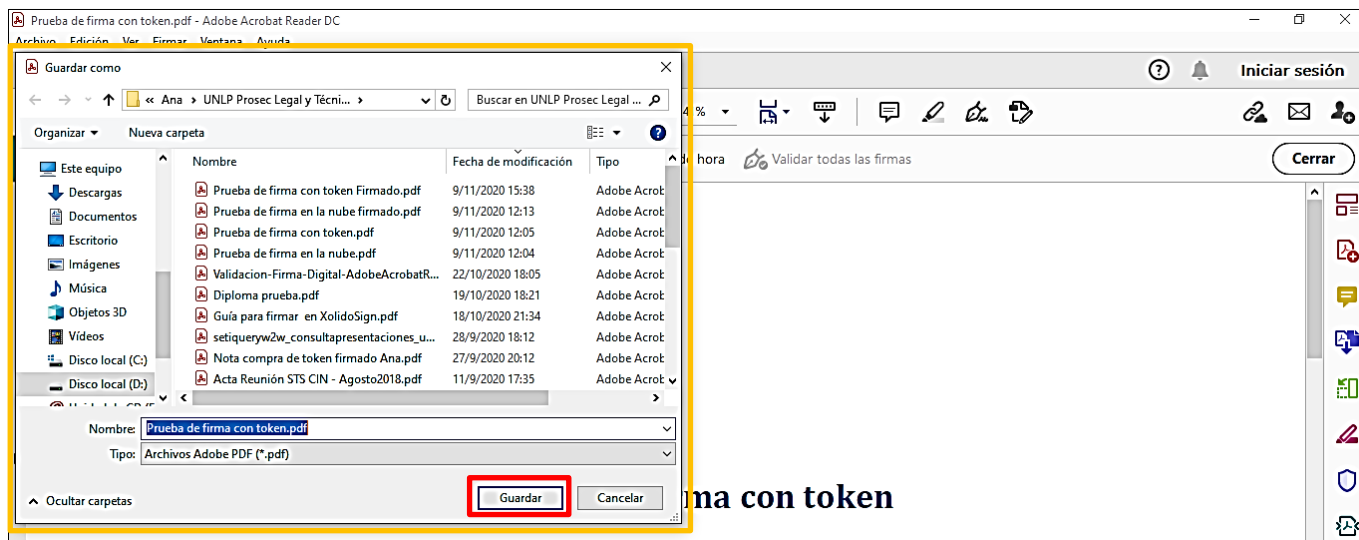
Prueba de firma con token.pdf - Adobe Acrobat Reader DC

Archivo Edición Ver Firmar Ventana Ayuda

Guardar como

« Ana › UNLP Prosec Legal y Técni... ›

Buscar en UNLP Prosec Legal ...

Organizar ▾ Nueva carpeta

Este equipo
Descargas
Documentos
Escritorio
Imágenes
Música
Objetos 3D
Vídeos
Disco local (C:)
Disco local (D:)

| Nombre | Fecha de modificación | Tipo |
|---|---|---|
| Prueba de firma con token Firmado.pdf | 9/11/2020 15:38 | Adobe Acrob |
| Prueba de firma en la nube firmado.pdf | 9/11/2020 12:13 | Adobe Acrob |
| Prueba de firma con token.pdf | 9/11/2020 12:05 | Adobe Acrob |
| Prueba de firma en la nube.pdf | 9/11/2020 12:04 | Adobe Acrob |
| Validacion-Firma-Digital-AdobeAcrobatR... | 22/10/2020 18:05 | Adobe Acrob |
| Diploma prueba.pdf | 19/10/2020 18:21 | Adobe Acrob |
| Guía para firmar en XolidoSign.pdf | 18/10/2020 21:34 | Adobe Acrob |
| setiqueryw2w_consultapresentaciones_u... | 28/9/2020 18:12 | Adobe Acrob |
| Nota compra de token firmado Ana.pdf | 27/9/2020 20:12 | Adobe Acrob |
| Acta Reunión STS CIN - Agosto2018.pdf | 11/9/2020 17:35 | Adobe Acrob |

Nombre: Prueba de firma con token.pdf
Tipo: Archivos Adobe PDF (*.pdf)

Ocultar carpetas

Guardar Cancelar

Iniciar sesión

4 %

de hora Validar todas las firmas

Cerrar

ma con token